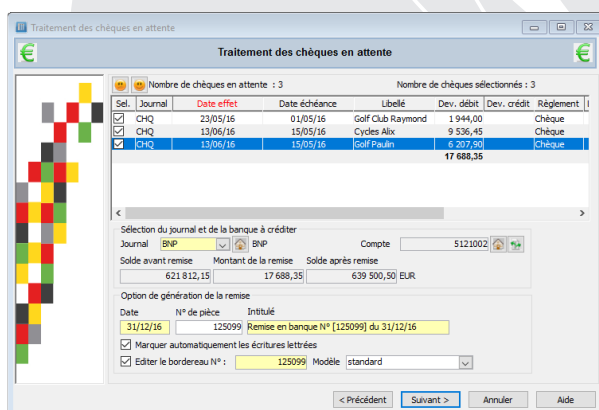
Traitement des chèques en attente

€ Traitement des chèques en attente €

Nombre de chèques en attente : 3    Nombre de chèques sélectionnés : 3

| Sel. | Journal | Date effet | Date échéance | Libellé | Dev. débit | Dev. crédit | Règlement |
|---|---|---|---|---|---|---|---|
| ☑ | CHQ | 23/05/16 | 01/05/16 | Golf Club Raymond | 1 944,00 | | Chèque |
| ☑ | CHQ | 13/06/16 | 15/05/16 | Cycles Alix | 9 536,45 | | Chèque |
| ☑ | CHQ | 13/06/16 | 15/05/16 | Golf Paulin | 6 207,90 | | Chèque |
| | | | | | 17 688,35 | | |

Sélection du journal et de la banque à créditer
Journal BNP BNP    Compte 5121002
Solde avant remise 621 812,15    Montant de la remise 17 688,35    Solde après remise 639 500,50 EUR

Option de génération de la remise
Date 31/12/16    N° de pièce 125099    Intitulé Remise en banque N° [125099] du 31/12/16
☑ Marquer automatiquement les écritures lettrées
☑ Editer le bordereau N° : 125099    Modèle standard

< Précédent    Suivant >    Annuler    Aide